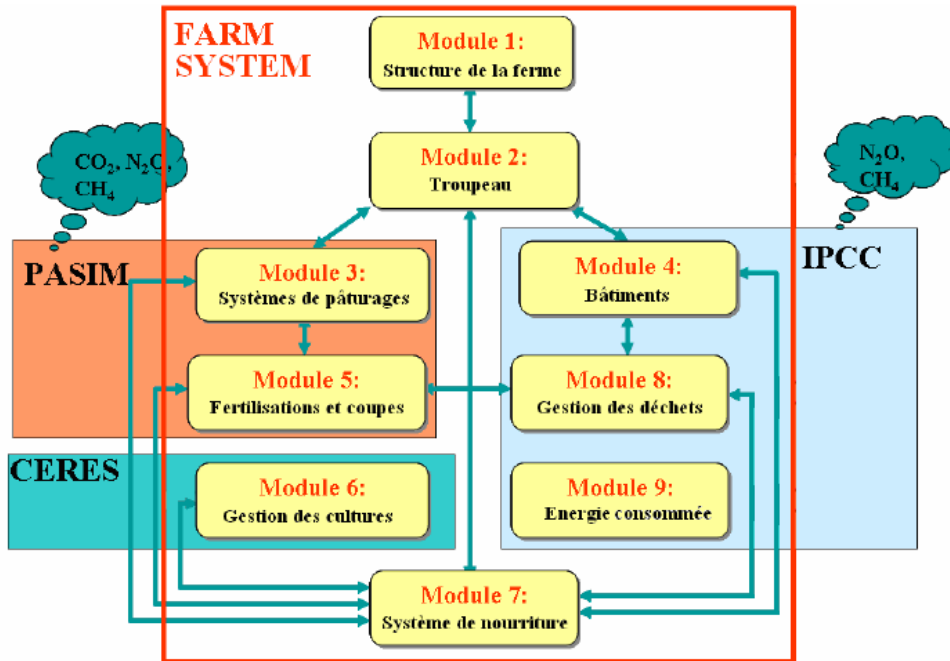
FARM SYSTEM

Module 1:
Structure de la ferme

Module 2:
Troupeau

$CO_2$, $N_2O$, $CH_4$

$N_2O$, $CH_4$

PASIM

Module 3:
Systèmes de pâturages

Module 4:
Bâtiments

IPCC

Module 5:
Fertilisations et coupes

Module 8:
Gestion des déchets

CERES

Module 6:
Gestion des cultures

Module 9:
Energie consommée

Module 7:
Système de nourriture